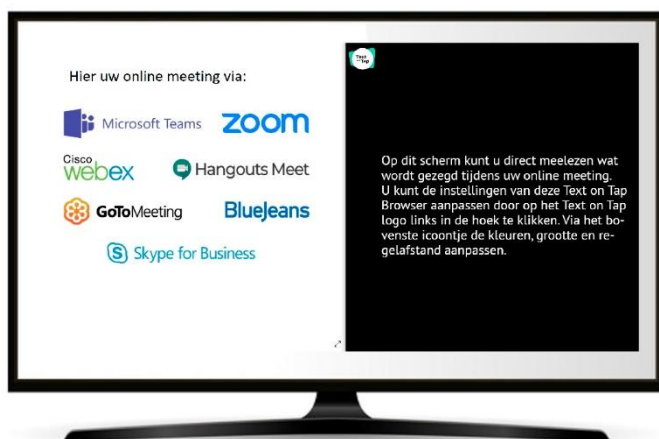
Hier uw online meeting via:

Microsoft Teams

zoom

Cisco webex

Hangouts Meet

GoToMeeting

BlueJeans

Skype for Business

Text on Tap

Op dit scherm kunt u direct meelezen wat wordt gezegd tijdens uw online meeting. U kunt de instellingen van deze Text on Tap Browser aanpassen door op het Text on Tap logo links in de hoek te klikken. Via het bovenste icoontje de kleuren, grootte en regelafstand aanpassen.